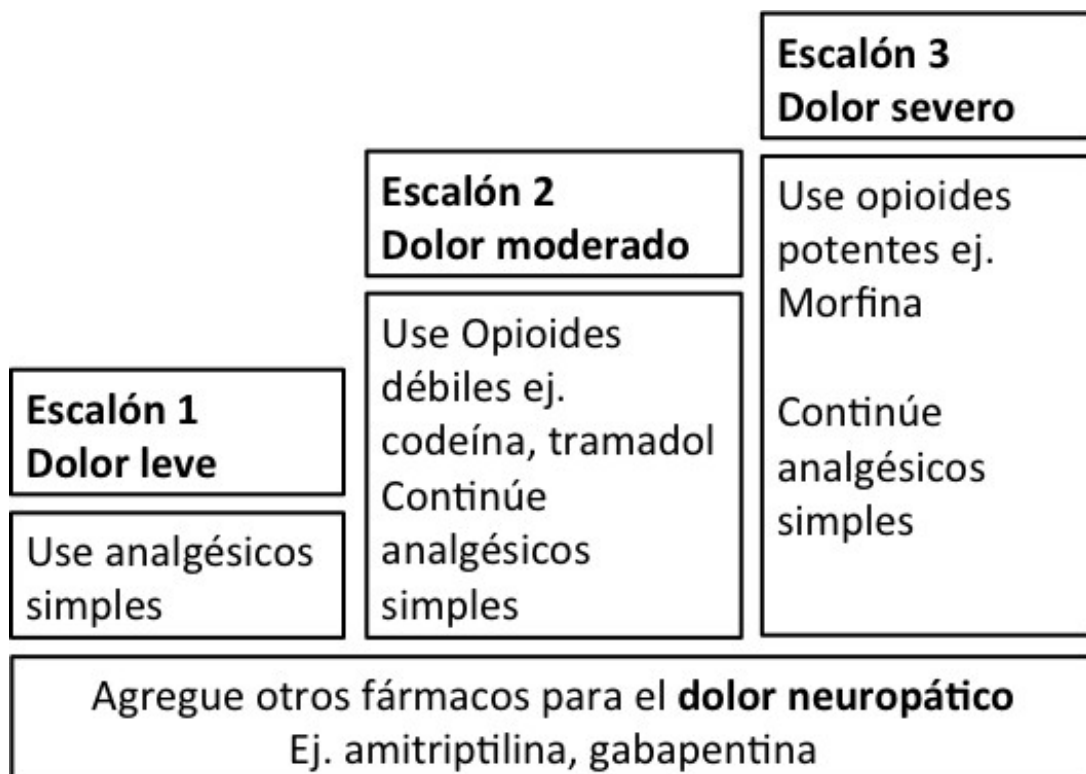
Escalón 1
Dolor leve

Use analgésicos simples

Escalón 2
Dolor moderado

Use Opioides débiles ej. codeína, tramadol
Continúe analgésicos simples

Escalón 3
Dolor severo

Use opioides potentes ej. Morfina

Continúe analgésicos simples

Agregue otros fármacos para el dolor neuropático
Ej. amitriptilina, gabapentina